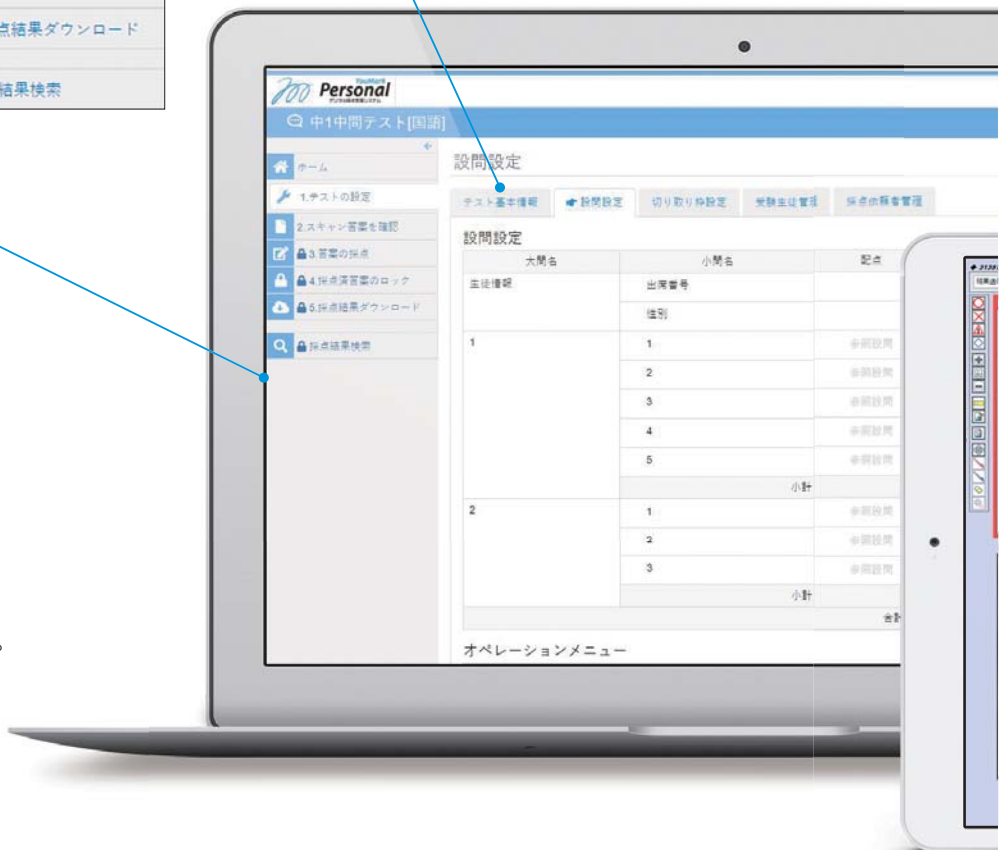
点結果ダウンロード

結果検索

YouMark Personal

中1中間テスト[国語]

ホーム

1.テストの設定

2.スキャン答案を確認

3.答案の採点

4.採点済答案のロック

5.採点結果ダウンロード

採点結果検索

設問設定

テスト基本情報 | 設問設定 | 切り取り枠設定 | 受験生徒管理 | 採点者管理

設問設定

| 大問名 | 小問名 | 配点 |
|---|---|---|
| 生徒情報 | 出席番号 | |
| | 性別 | |
| 1 | 1 | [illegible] |
| | 2 | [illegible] |
| | 3 | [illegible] |
| | 4 | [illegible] |
| | 5 | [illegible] |
| | 小計 | |
| 2 | 1 | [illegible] |
| | 2 | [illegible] |
| | 3 | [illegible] |
| | 小計 | |
| | | 合計 |

オペレーションメニュー